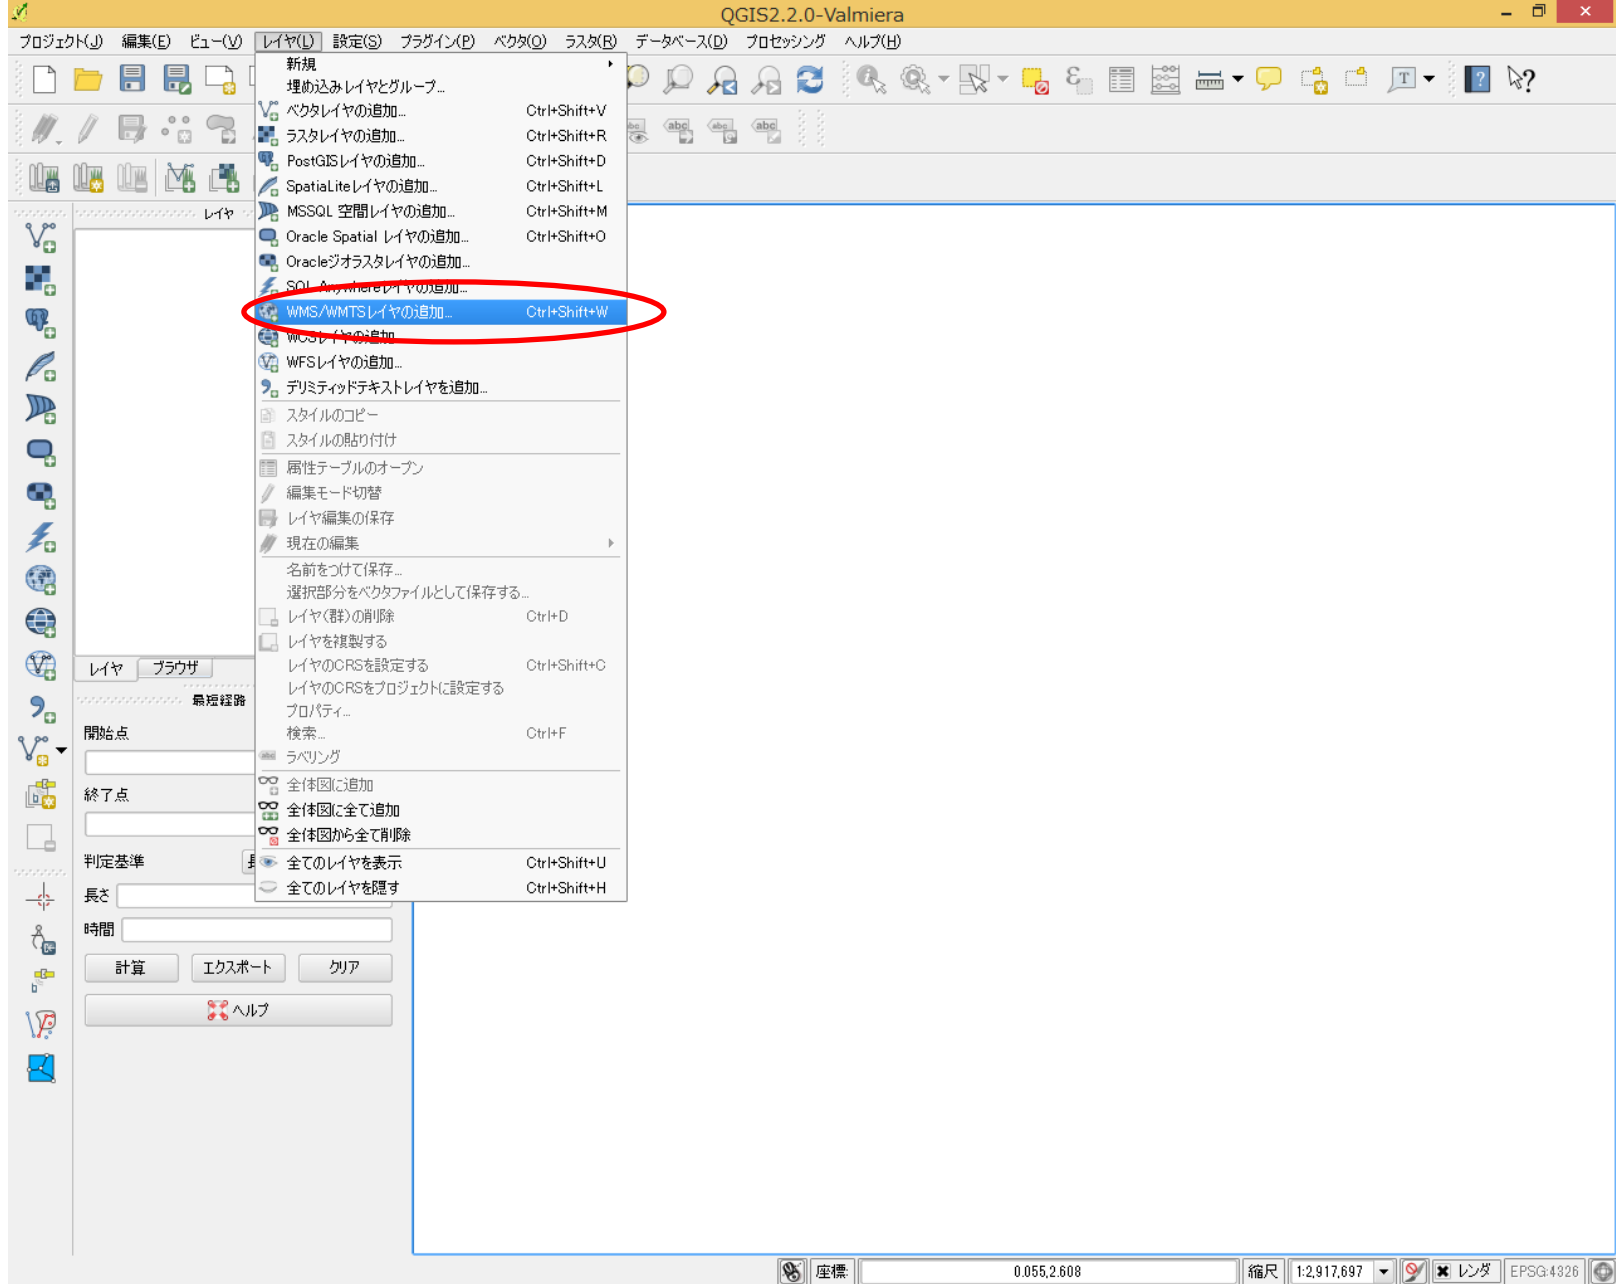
QGIS2.2.0-Valmiera

プロジェクト(J) 編集(E) ビュー(V) レイヤ(L) 設定(S) プラグイン(P) ベクタ(O) ラスタ(R) データベース(D) プロセッシング ヘルプ(H)

| | |
|---|---|
| 新規 | |
| 埋め込みレイヤとグループ... | |
| ベクタレイヤの追加... | Ctrl+Shift+V |
| ラスタレイヤの追加... | Ctrl+Shift+R |
| PostGISレイヤの追加... | Ctrl+Shift+D |
| SpatiaLiteレイヤの追加... | Ctrl+Shift+L |
| MSSQL 空間レイヤの追加... | Ctrl+Shift+M |
| Oracle Spatial レイヤの追加... | Ctrl+Shift+O |
| Oracleジオラスタレイヤの追加... | |
| SQL Anywhereレイヤの追加... | |
| WMS/WMTSレイヤの追加... | Ctrl+Shift+W |
| WCSレイヤの追加 | |
| WFSレイヤの追加... | |
| デリミティッドテキストレイヤを追加... | |
| スタイルのコピー | |
| スタイルの貼り付け | |
| 属性テーブルのオープン | |
| 編集モード切替 | |
| レイヤ編集の保存 | |
| 現在の編集 | |
| 名前をつけて保存... | |
| 選択部分をベクタファイルとして保存する... | |
| レイヤ(群)の削除 | Ctrl+D |
| レイヤを複製する | |
| レイヤのCRSを設定する | Ctrl+Shift+C |
| レイヤのCRSをプロジェクトに設定する | |
| プロパティ... | |
| 検索... | Ctrl+F |
| ラベリング | |
| 全体図に追加 | |
| 全体図に全て追加 | |
| 全体図から全て削除 | |
| 全てのレイヤを表示 | Ctrl+Shift+U |
| 全てのレイヤを隠す | Ctrl+Shift+H |

レイヤ
レイヤ ブラウザ
最短経路
開始点
終了点
判定基準
長さ
時間
計算 エクスポート クリア
ヘルプ

座標 0.055,2.608 縮尺 1:2,917,697 レンダ EPSG:4326